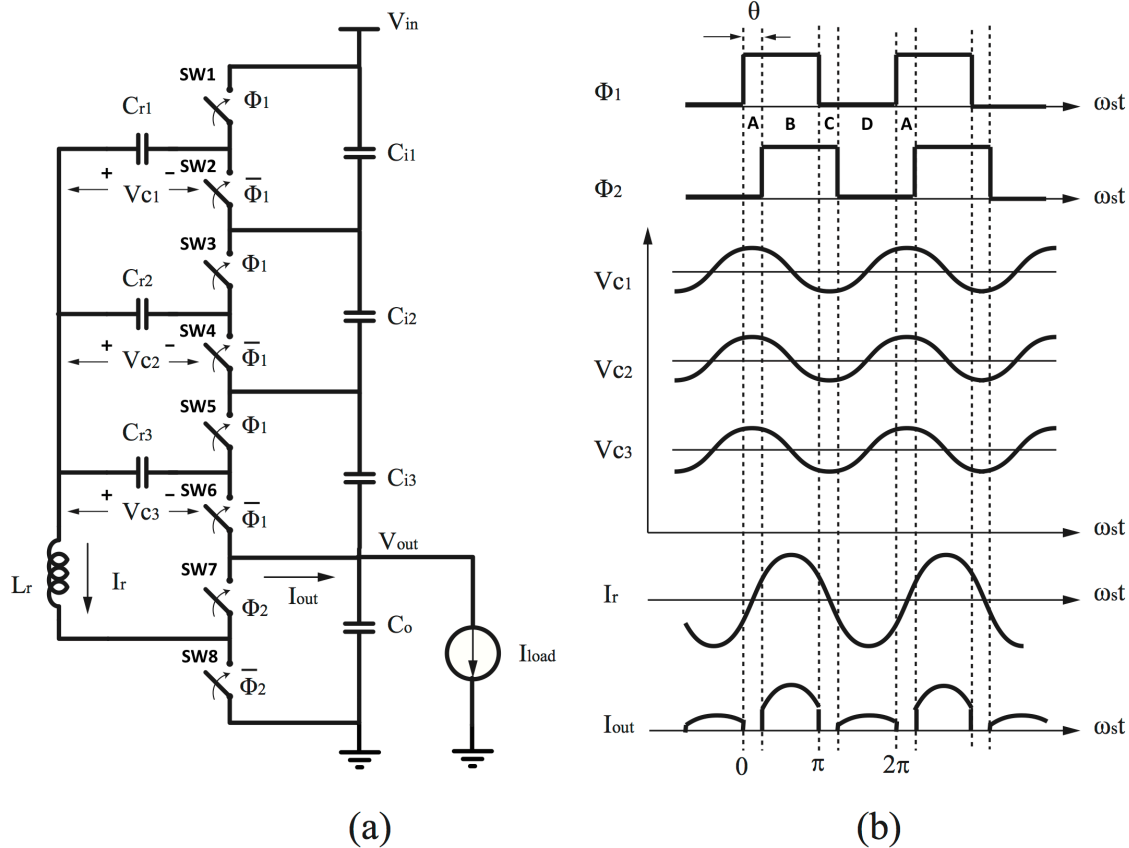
$V_{in}$

SW1 $\Phi_1$

$C_{r1}$

SW2 $\overline{\Phi}_1$

+ $V_{c1}$ –

$C_{i1}$

SW3 $\Phi_1$

$C_{r2}$

SW4 $\overline{\Phi}_1$

+ $V_{c2}$ –

$C_{i2}$

SW5 $\Phi_1$

$C_{r3}$

SW6 $\overline{\Phi}_1$

+ $V_{c3}$ –

$C_{i3}$

$V_{out}$

$L_r$ $I_r$

SW7 $\Phi_2$

$I_{out}$

$C_o$

$I_{load}$

SW8 $\overline{\Phi}_2$

(a)

$\theta$

$\Phi_1$ $\omega_s t$

A B C D A

$\Phi_2$ $\omega_s t$

$V_{c1}$

$V_{c2}$

$V_{c3}$

$\omega_s t$

$I_r$ $\omega_s t$

$I_{out}$ $\omega_s t$

0 $\pi$ $2\pi$

(b)